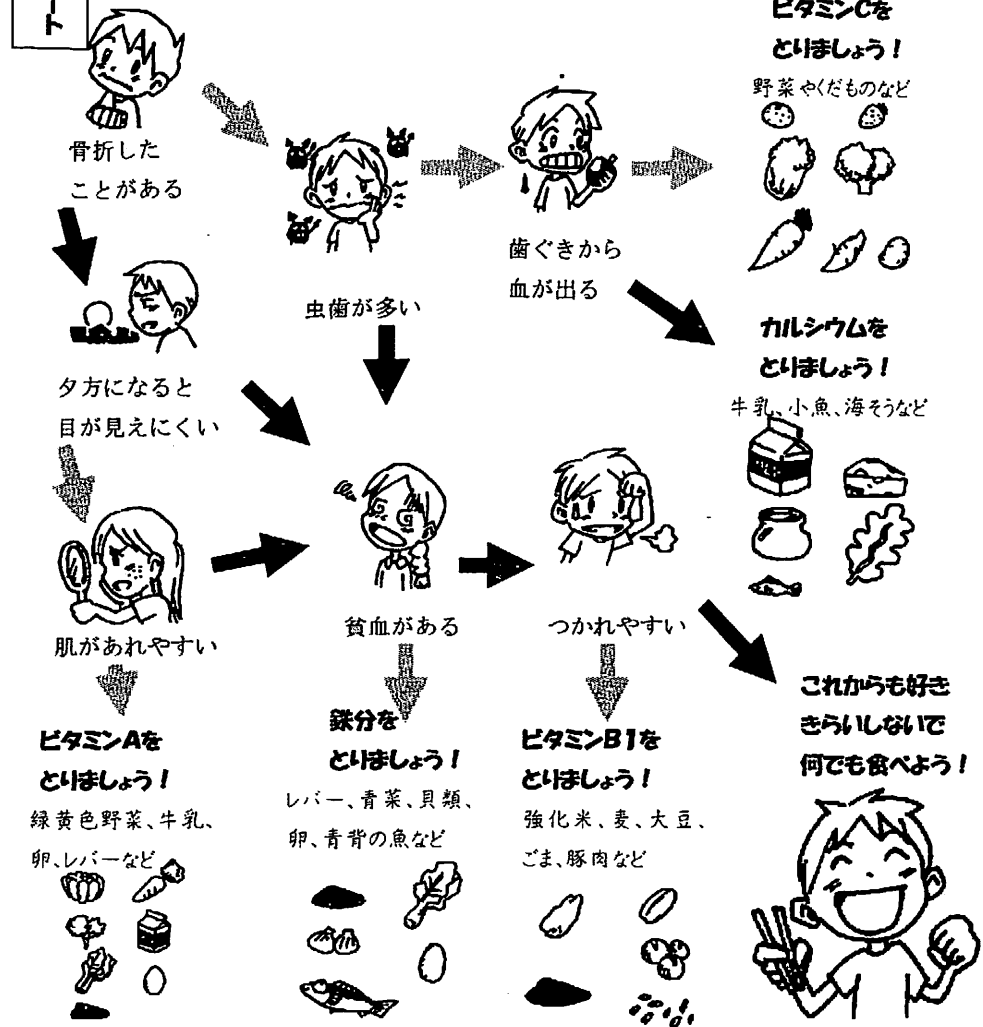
ト

骨折したことがある

虫歯が多い

歯ぐきから血が出る

ビタミンCをとりましょう!
野菜やくだものなど

夕方になると目が見えにくい

カルシウムをとりましょう!
牛乳、小魚、海そうなど

肌があれやすい

貧血がある

つかれやすい

ビタミンAをとりましょう!
緑黄色野菜、牛乳、卵、レバーなど

鉄分をとりましょう!
レバー、青菜、貝類、卵、青背の魚など

ビタミンB1をとりましょう!
強化米、麦、大豆、ごま、豚肉など

これからも好ききらいしないで何でも食べよう!